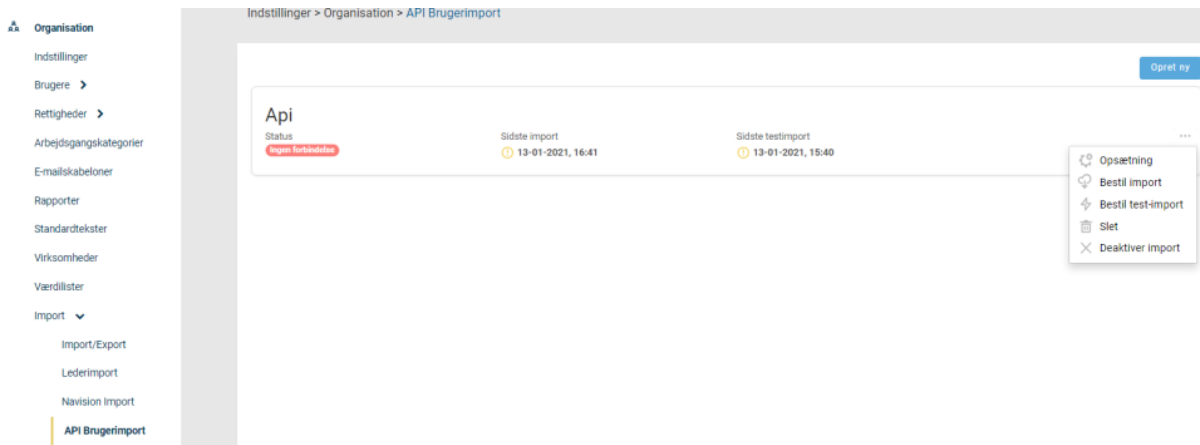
Organisation
Indstillinger
Brugere
Rettigheder
Arbejdsgangskategorier
E-mailskabeloner
Rapporter
Standardtekster
Virksomheder
Værdilister
Import
Import/Export
Lederimport
Navision Import
API Brugerimport

Indstillinger > Organisation > API Brugerimport

Opret ny

Api
Status
Ingen forbindelse
Sidste import
13-01-2021, 16:41
Sidste testimport
13-01-2021, 15:40

Opsætning
Bestil import
Bestil test-import
Slet
Deaktiver import